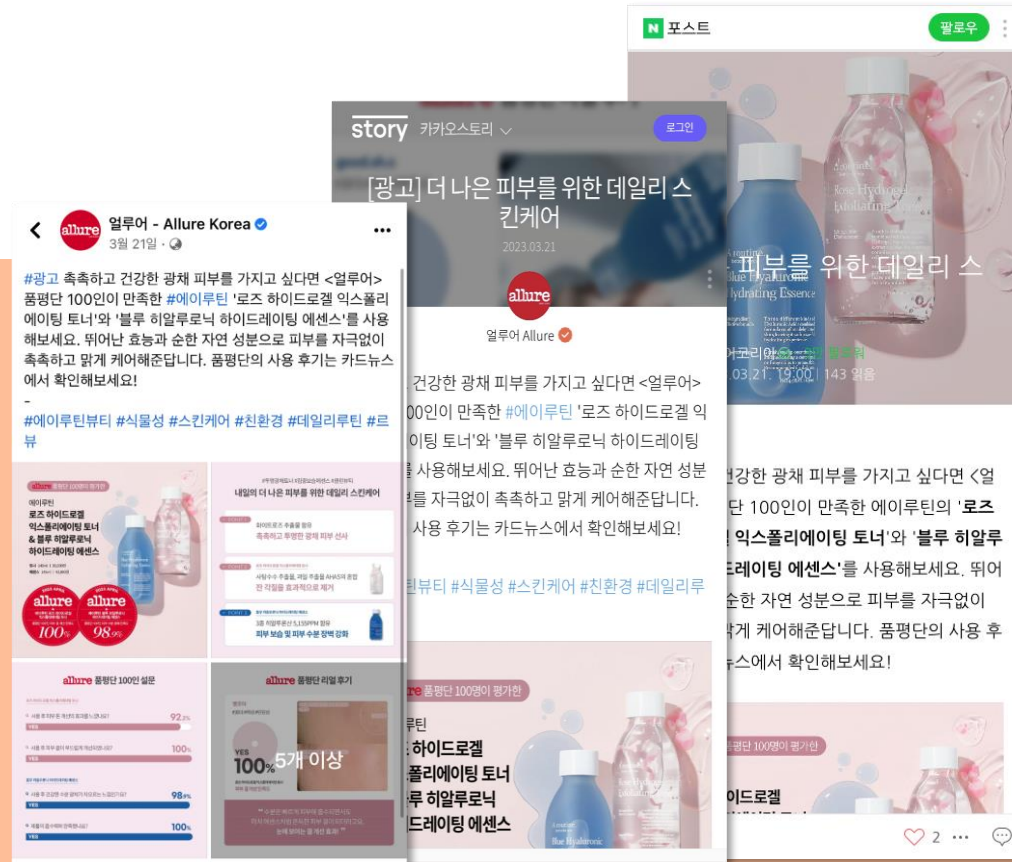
N 포스트
팔로우

피부를 위한 데일리 스
어코리아
03.21. 19:00 | 143 읽음

건강한 광채 피부를 가지고 싶다면 <얼
단 100인이 만족한 에이루틴의 '로즈
익스폴리에이팅 토너'와 '블루 히알루
드레이팅 에센스'를 사용해보세요. 뛰어
순한 자연 성분으로 피부를 자극없이
맑게 케어해준답니다. 품평단의 사용 후
뉴스에서 확인해보세요!

평단 100명이 평가한
이드로겔

2

story 카카오스토리
로그인

[광고] 더 나은 피부를 위한 데일리 스킨케어
2023.03.21

allure
얼루어 Allure

건강한 광채 피부를 가지고 싶다면 <얼루어>
00인이 만족한 #에이루틴 '로즈 하이드로겔 익
이팅 토너'와 '블루 히알루로닉 하이드레이팅
사용해보세요. 뛰어난 효능과 순한 자연 성분
를 자극없이 촉촉하고 맑게 케어해준답니다.
사용 후기는 카드뉴스에서 확인해보세요!

틴뷰티 #식물성 #스킨케어 #친환경 #데일리루

re 품평단 100명이 평가한
루틴
하이드로겔
폴리에이팅 토너
루 히알루로닉
드레이팅 에센스

얼루어 - Allure Korea
3월 21일 ·

#광고 촉촉하고 건강한 광채 피부를 가지고 싶다면 <얼루어> 품평단 100인이 만족한 #에이루틴 '로즈 하이드로겔 익스폴리에이팅 토너'와 '블루 히알루로닉 하이드레이팅 에센스'를 사용해보세요. 뛰어난 효능과 순한 자연 성분으로 피부를 자극없이 촉촉하고 맑게 케어해준답니다. 품평단의 사용 후기는 카드뉴스에서 확인해보세요!
-
#에이루틴뷰티 #식물성 #스킨케어 #친환경 #데일리루틴 #리뷰

allure 품평단 100명이 평가한
에이루틴
로즈 하이드로겔 익스폴리에이팅 토너 & 블루 히알루로닉 하이드레이팅 에센스
allure 100%
allure 98.9%

내일의 더 나은 피부를 위한 데일리 스킨케어
촉촉하고 투명한 광채 피부 선사
각질을 효과적으로 제거
피부 보습 및 피부 수분 장벽 강화

allure 품평단 100인 설문
92.2%
100%
98.9%
100%

allure 품평단 리얼 후기
YES 100%
5개 이상